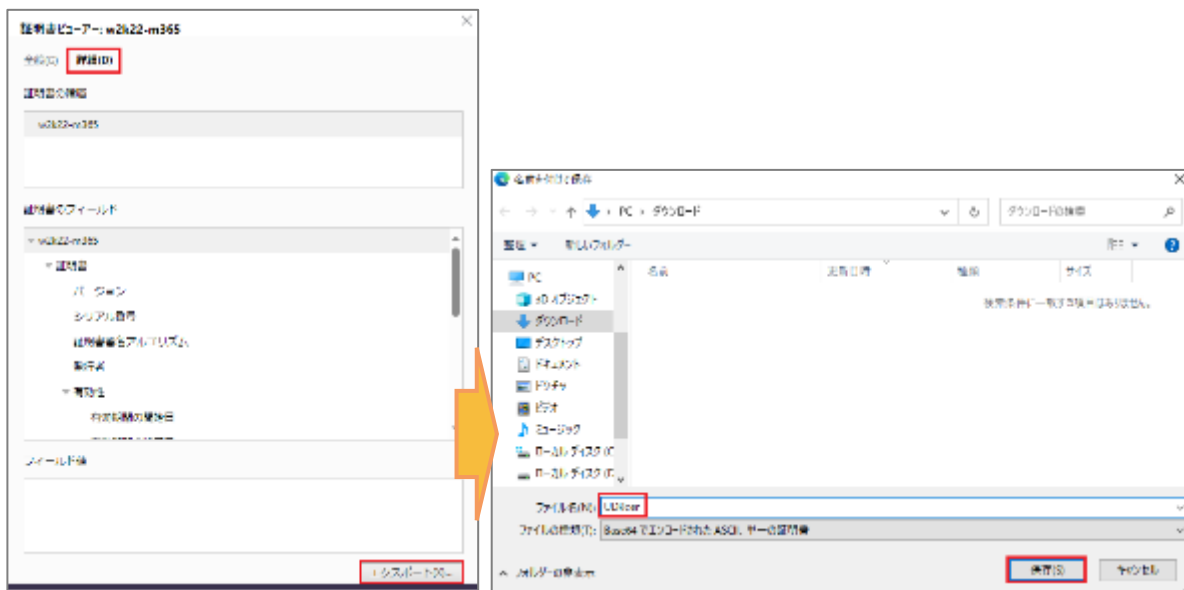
証明書ビューアー: w2k22-m365

全般(G) 詳細(D)

証明書の階層

w2k22-m365

証明書のフィールド

w2k22-m365
証明書
バージョン
シリアル番号
証明書署名アルゴリズム
発行者
有効性
有効期間の開始日

フィールド値

エクスポート(X)...

名前を付けて保存

PC › ダウンロード

ダウンロードの検索

整理 ▾ 新しいフォルダー

PC
3D オブジェクト
ダウンロード
デスクトップ
ドキュメント
ピクチャ
ビデオ
ミュージック
ローカル ディスク (C
ローカル ディスク (C

名前 更新日時 種類 サイズ

検索条件に一致する項目はありません。

ファイル名(N): UC.cer
ファイルの種類(T): Base64 でエンコードされた ASCII、単一の証明書

フォルダーの非表示

保存(S) キャンセル